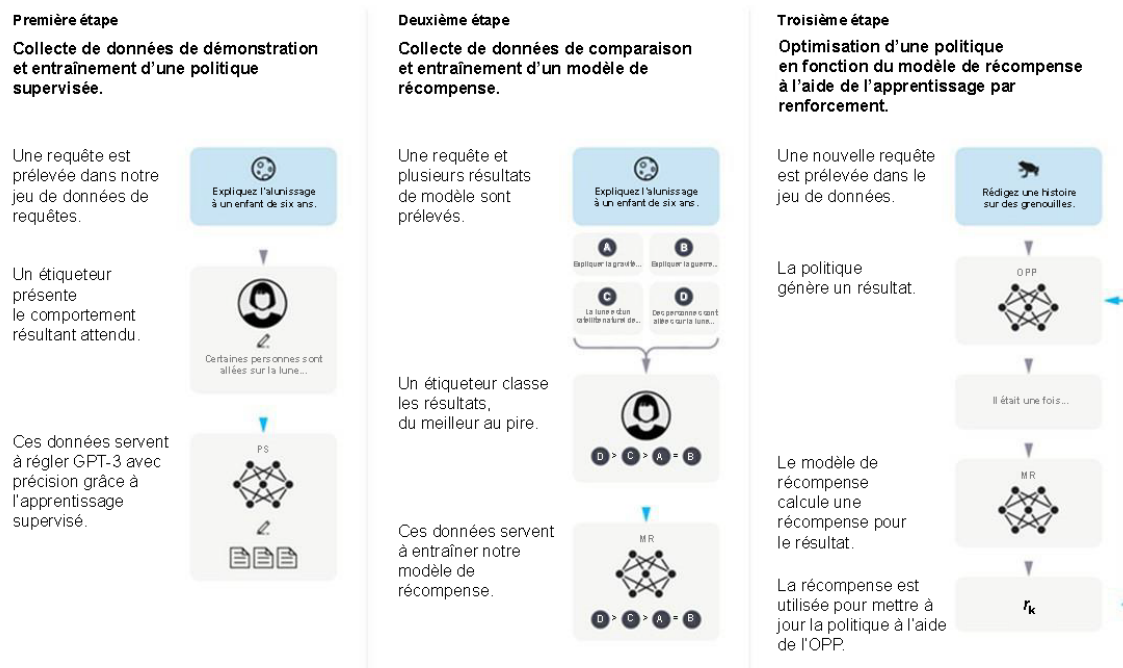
Première étape

Collecte de données de démonstration et entraînement d'une politique supervisée.

Une requête est prélevée dans notre jeu de données de requêtes.

Expliquez l'alunissage à un enfant de six ans.

Un étiqueteur présente le comportement résultant attendu.

Certaines personnes sont allées sur la lune...

Ces données servent à régler GPT-3 avec précision grâce à l'apprentissage supervisé.

PS

Deuxième étape

Collecte de données de comparaison et entraînement d'un modèle de récompense.

Une requête et plusieurs résultats de modèle sont prélevés.

Expliquez l'alunissage à un enfant de six ans.

A Expliquer la gravité...

B Expliquer la guerre...

C La lune est un satellite naturel de...

D Des personnes sont allées sur la lune...

Un étiqueteur classe les résultats, du meilleur au pire.

D > C > A = B

Ces données servent à entraîner notre modèle de récompense.

MR

D > C > A = B

Troisième étape

Optimisation d'une politique en fonction du modèle de récompense à l'aide de l'apprentissage par renforcement.

Une nouvelle requête est prélevée dans le jeu de données.

Rédigez une histoire sur des grenouilles.

La politique génère un résultat.

OPP

Il était une fois...

Le modèle de récompense calcule une récompense pour le résultat.

MR

La récompense est utilisée pour mettre à jour la politique à l'aide de l'OPP.

$r_k$